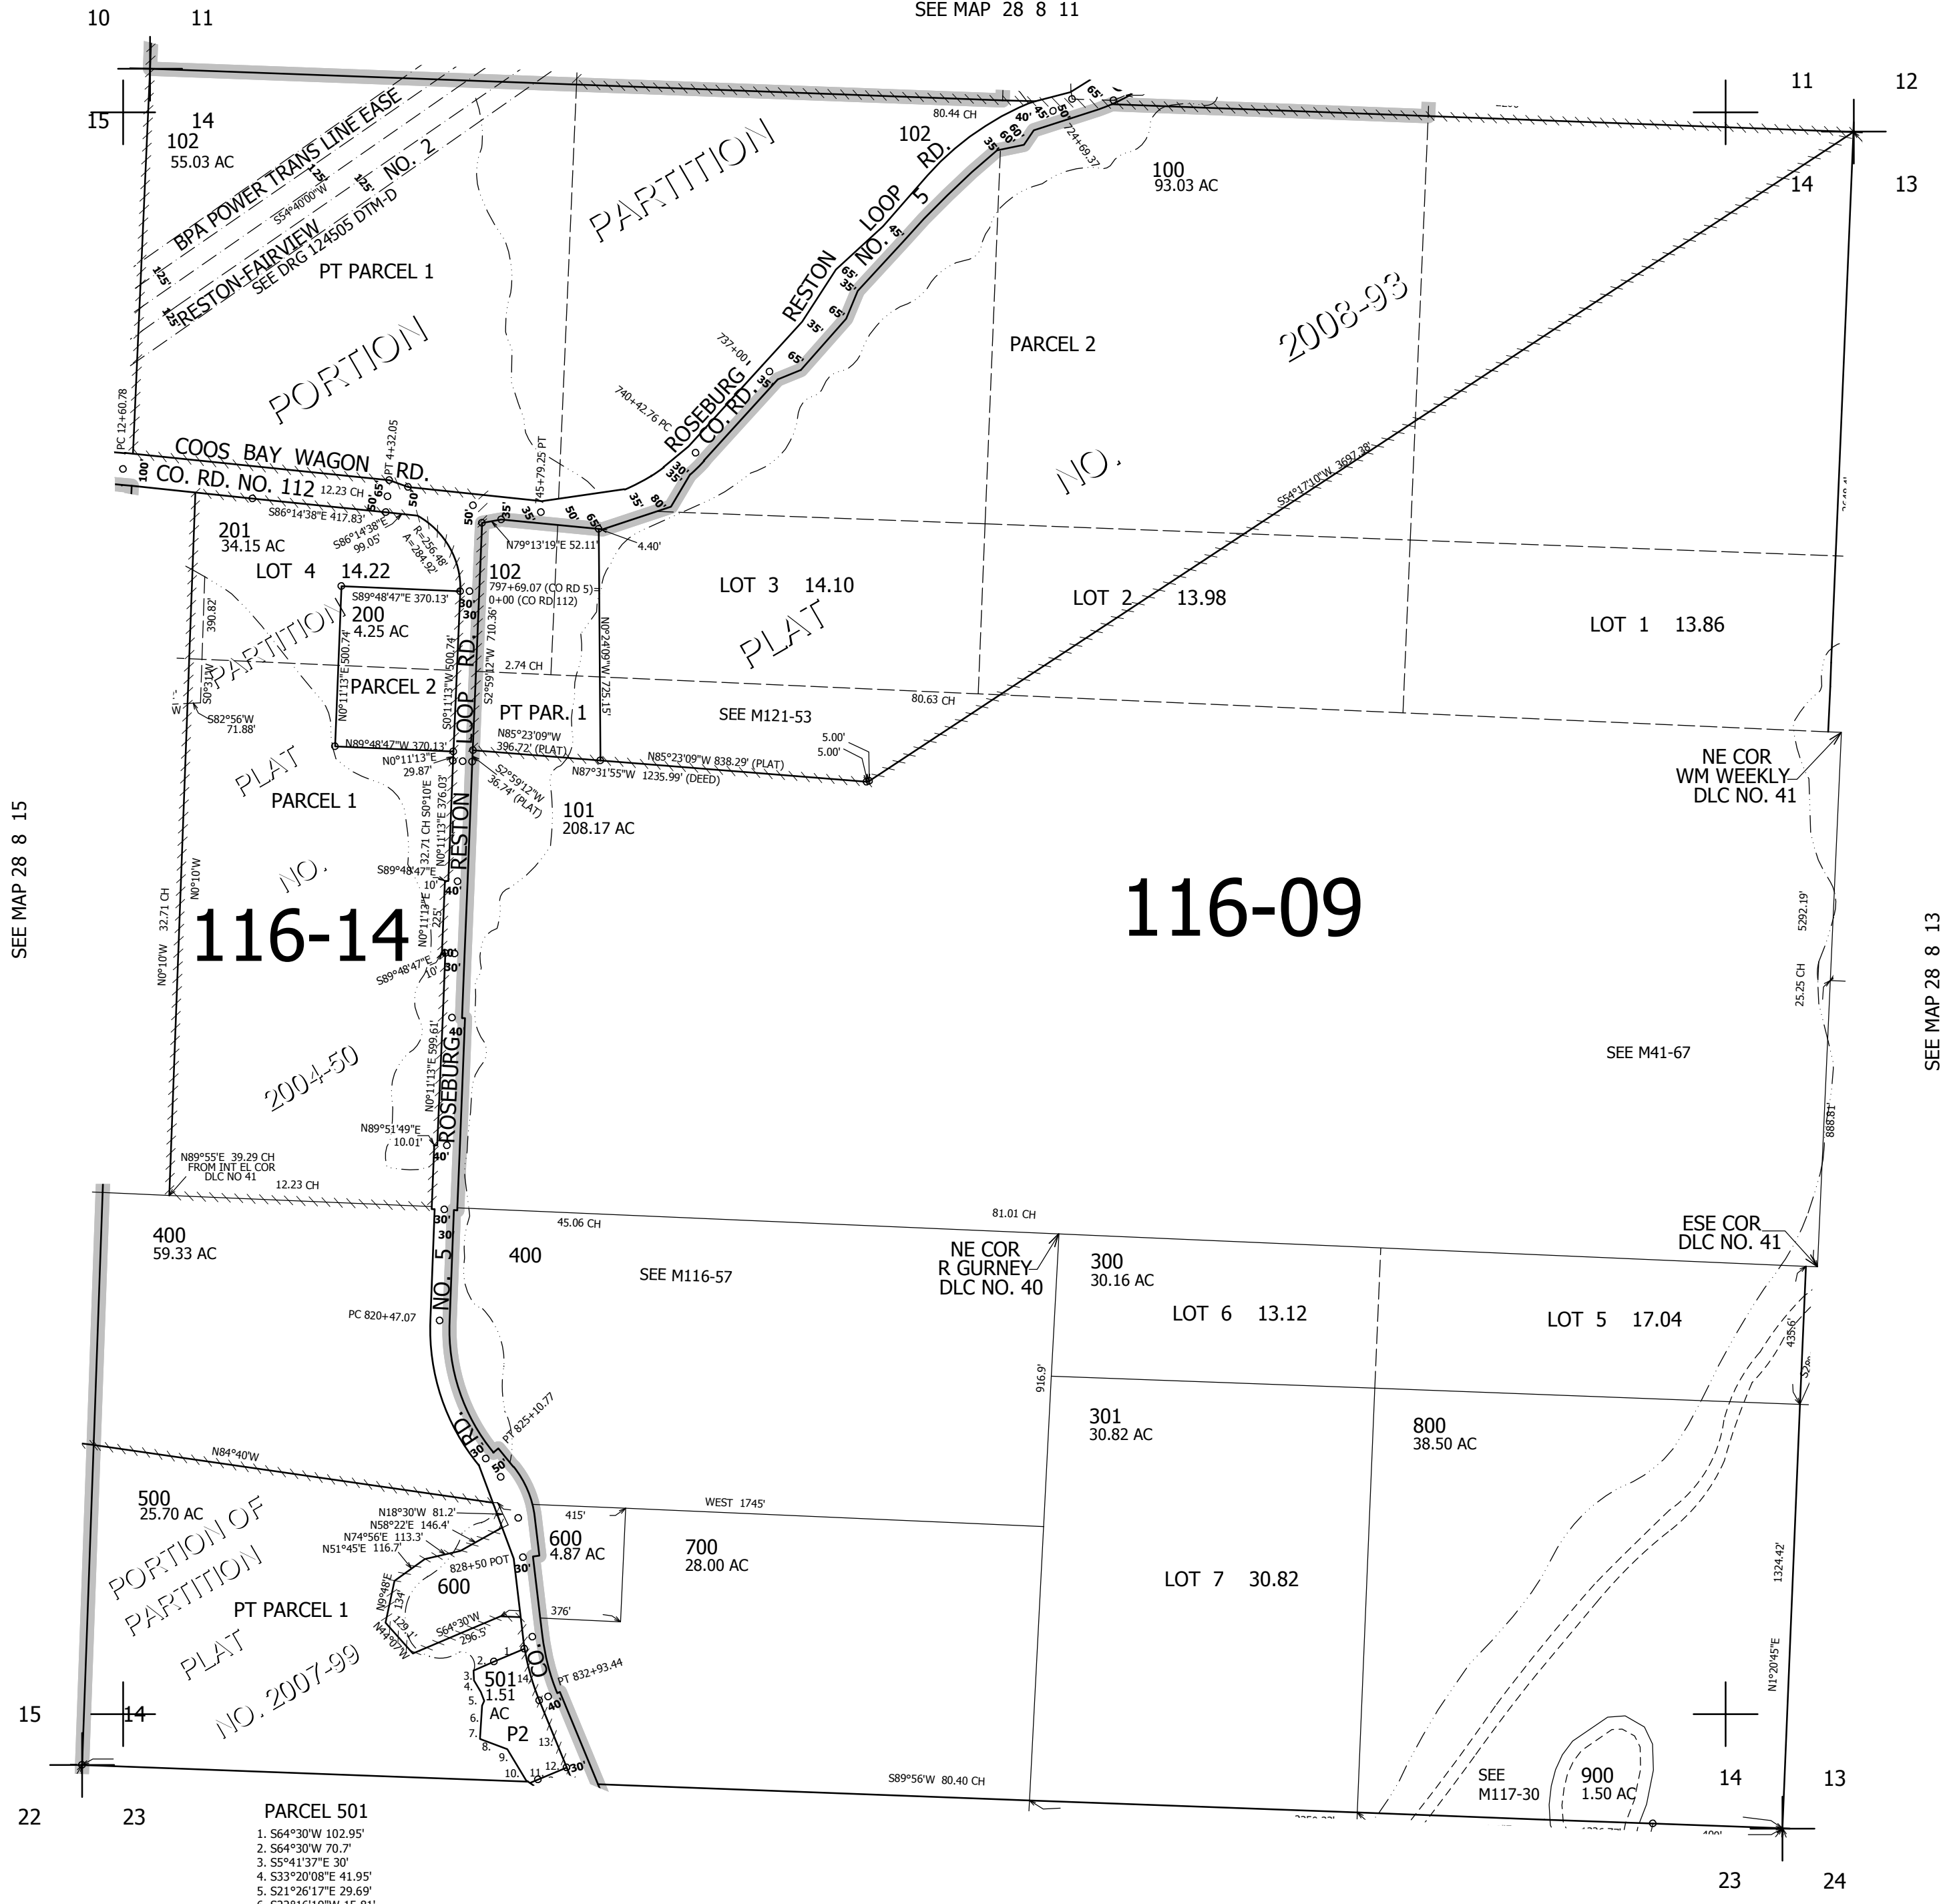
SEE MAP 28 8 11

10 11
15 14
11 12
14 13

102
55.03 AC

BPA POWER TRANS LINE EASE
125'
125'
S54°40'00"W
125'
125'
NO. 2
RESTON-FAIRVIEW
SEE DRG 124505 DTM-D

PT PARCEL 1

PORTION

PARTITION

80.44 CH

102
RD.
RESTON LOOP NO. 5
ROSEBURG CO. RD.

100
93.03 AC

PARCEL 2

2008-93

NO.

737+00
740+42.76 PC
745+79.25 PT
724+69.37

PC 12+60.78
PT 4+32.05

COOS BAY WAGON RD.
CO. RD. NO. 112
12.23 CH
S86°14'38"E 417.83'
S86°14'38"E 99.05'
R=256.48'
A=284.92'

201
34.15 AC
LOT 4 14.22
200
4.25 AC
S89°48'47"E 370.13'
PARTITION
PARCEL 2
390.82'
S0°31'W
S82°56'W 71.88'
N0°11'13"E 500.74'
S0°11'13"W 500.74'
N89°48'47"W 370.13'
N0°11'13"E 29.87'

102
797+69.07 (CO RD 5)=
0+00 (CO RD 112)
N79°13'19"E 52.11'
4.40'
S2°59'12"W 710.36'
N2°40'09"W 725.15'
2.74 CH
PT PAR. 1
N85°23'09"W 396.72' (PLAT)
S2°59'12"W 36.74' (PLAT)

LOT 3 14.10
PLAT
SEE M121-53
LOT 2 13.98
LOT 1 13.86
80.63 CH
S54°17'10"W 3697.38'
N85°23'09"W 838.29' (PLAT)
N87°31'55"W 1235.99' (DEED)
5.00'
5.00'

NE COR
WM WEEKLY
DLC NO. 41

PLAT
PARCEL 1
NO.
116-14
2004-50
N0°10'W
32.71 CH
N0°10'W
S89°48'47"E
10'
N0°11'13"E 376.03'
32.71 CH S0°10'E
N0°11'13"E 225'
S89°48'47"E 10'
N0°11'13"E 599.61'
N89°51'49"E 10.01'
N89°55'E 39.29 CH
FROM INT EL COR
DLC NO 41
12.23 CH

RESTON
ROSEBURG
LOOP RD.

101
208.17 AC

116-09

5292.19'
25.25 CH
SEE M41-67
888.81'

SEE MAP 28 8 15
SEE MAP 28 8 13

81.01 CH
45.06 CH
400
59.33 AC
400
SEE M116-57
NE COR
R GURNEY
DLC NO. 40
ESE COR
DLC NO. 41
300
30.16 AC
LOT 6 13.12
LOT 5 17.04
NO. 5
PC 820+47.07
916.9'
301
30.82 AC
800
38.50 AC
435.6'
PT 825+10.77
RD.

N84°40'W
500
25.70 AC
PORTION OF
PARTITION
PLAT
NO. 2007-99
PT PARCEL 1
N18°30'W 81.2'
N58°22'E 146.4'
N74°56'E 113.3'
N51°45'E 116.7'
828+50 POT
600
N9°48'E 134'
N44°07'W 129.1'
S64°30'W 296.5'
600
4.87 AC
415'
376'
WEST 1745'
700
28.00 AC
LOT 7 30.82
1324.42'
N1°20'45"E
CO.
PT 832+93.44
501
1.51
AC
P2
1. 2. 3. 4. 5. 6. 7. 8. 9. 10. 11. 12. 13. 14.
40
30'

S89°56'W 80.40 CH
SEE
M117-30
900
1.50 AC

15 14
14 13
22 23
23 24

PARCEL 501
1. S64°30'W 102.95'
2. S64°30'W 70.7'
3. S5°41'37"E 30'
4. S33°20'08"E 41.95'
5. S21°26'17"E 29.69'
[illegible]